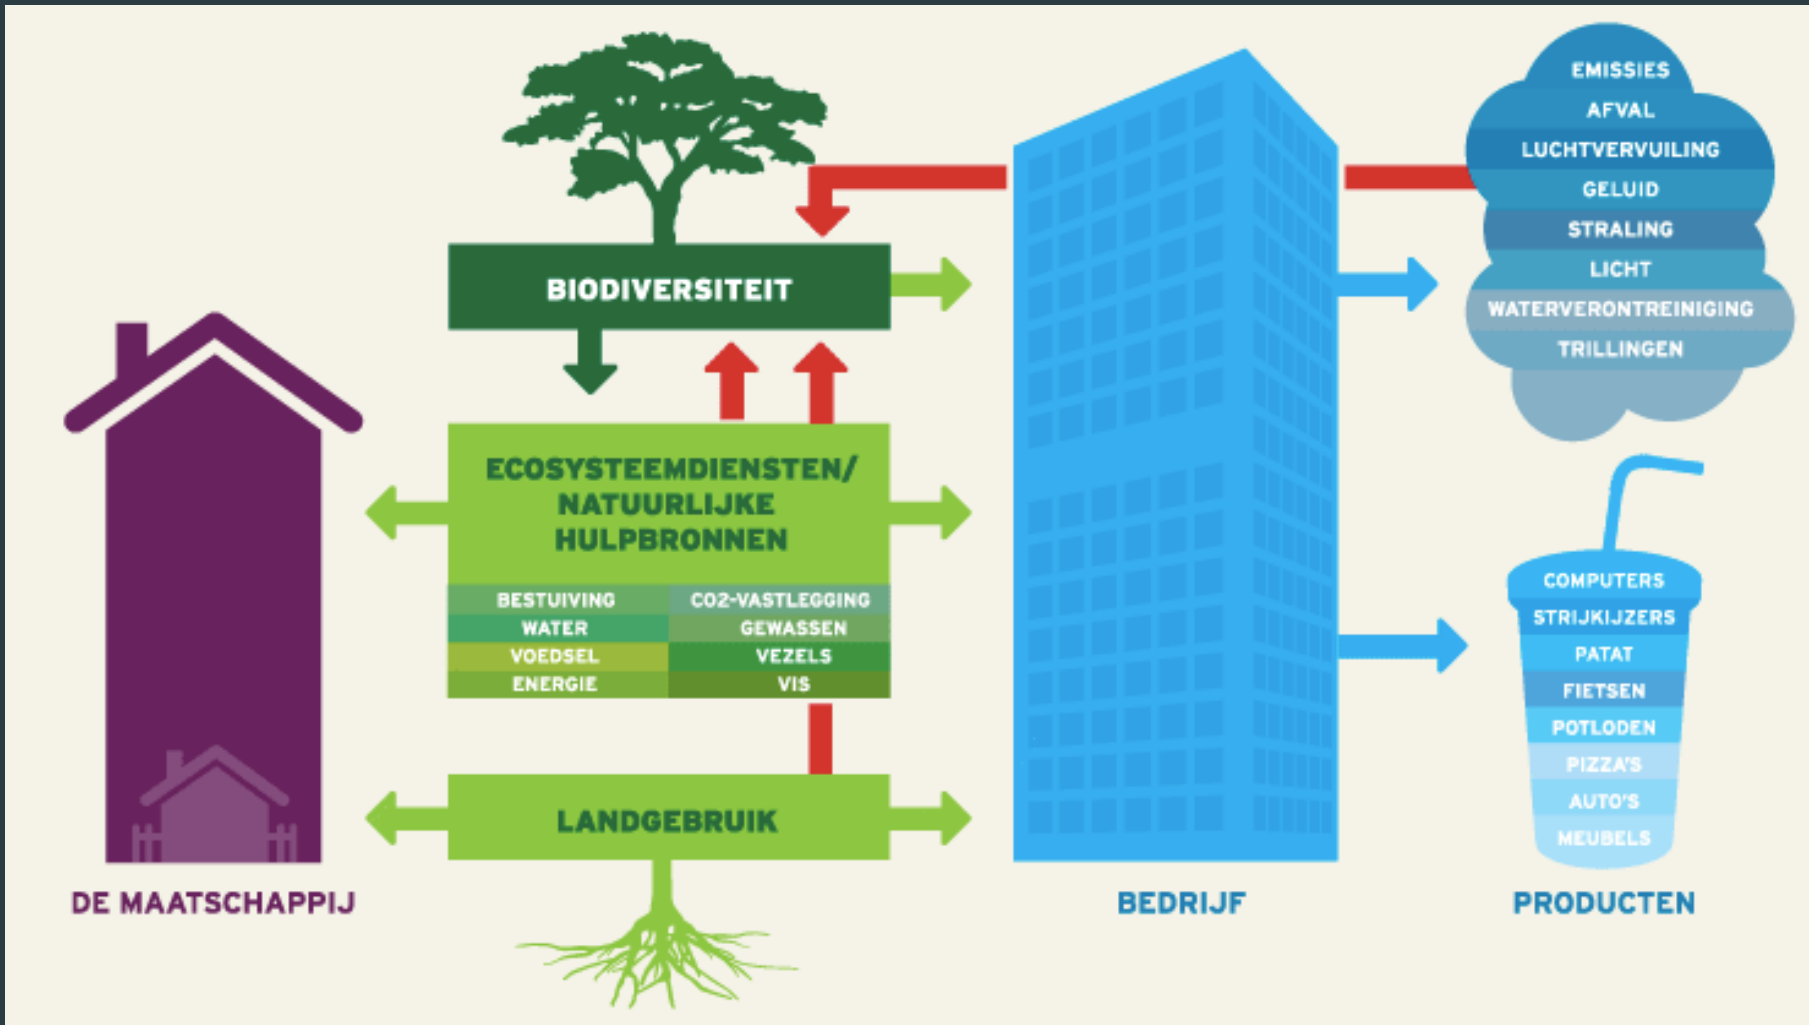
BIODIVERSITEIT

ECOSYSTEEMDIENSTEN/ NATUURLIJKE HULPBRONNEN

| BESTUIVING | CO2-VASTLEGGING |
|---|---|
| WATER | GEWASSEN |
| VOEDSEL | VEZELS |
| ENERGIE | VIS |

LANDGEBRUIK

DE MAATSCHAPPIJ

BEDRIJF

EMISSIES
AFVAL
LUCHTVERVUILING
GELUID
STRALING
LICHT
WATERVERONTREINIGING
TRILLINGEN

COMPUTERS
STRIJKIJZERS
PATAT
FIETSEN
POTLODEN
PIZZA'S
AUTO'S
MEUBELS

PRODUCTEN